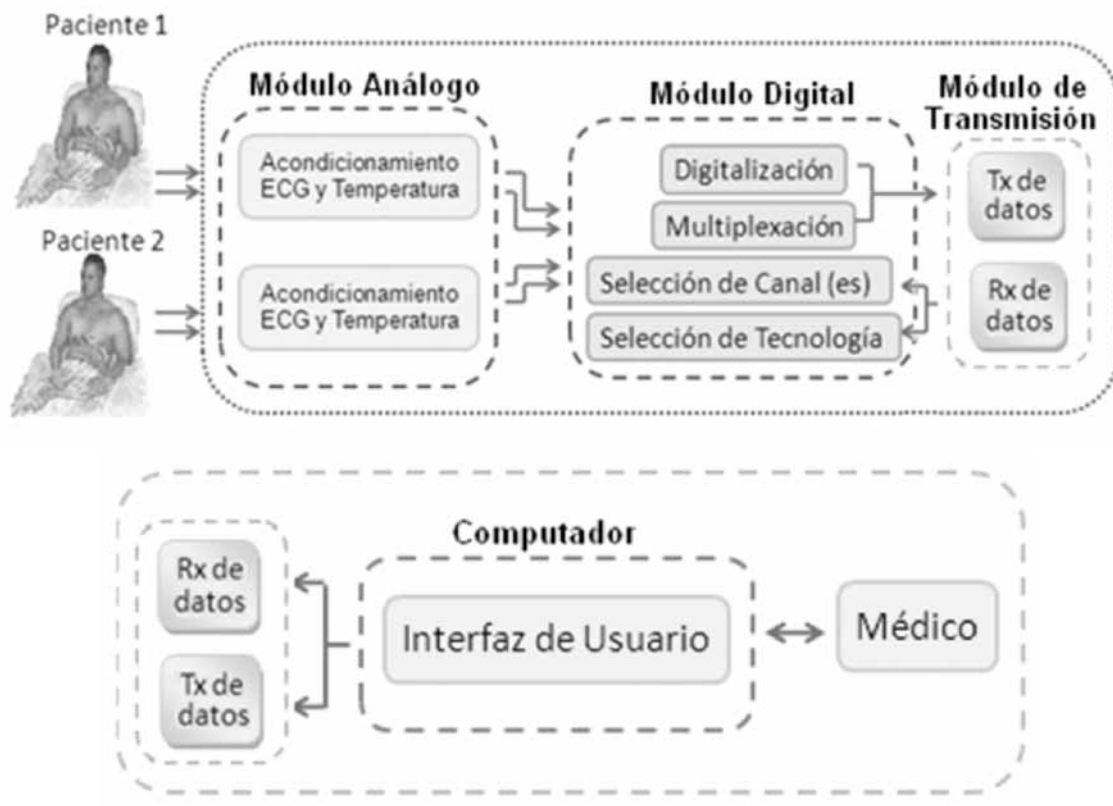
Paciente 1

Paciente 2

Módulo Análogo

Acondicionamiento ECG y Temperatura

Acondicionamiento ECG y Temperatura

Módulo Digital

Digitalización

Multiplexación

Selección de Canal (es)

Selección de Tecnología

Módulo de Transmisión

Tx de datos

Rx de datos

Computador

Rx de datos

Tx de datos

Interfaz de Usuario

Médico